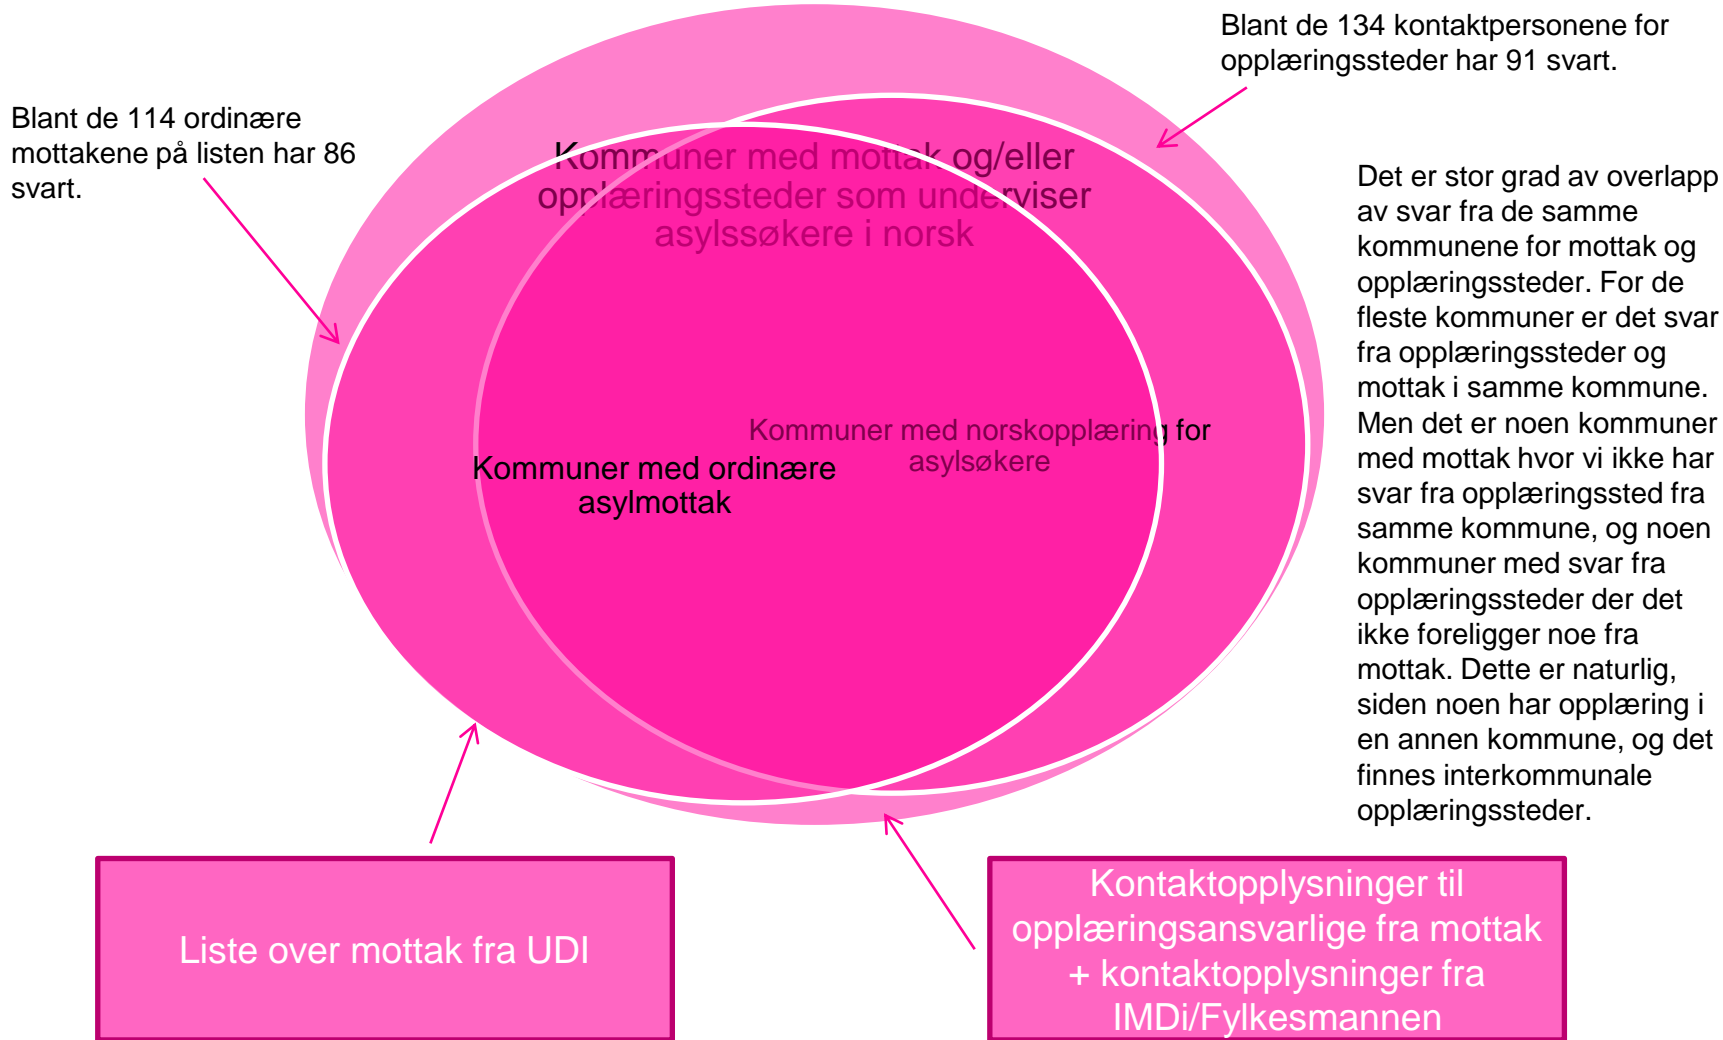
Blant de 114 ordinære mottakene på listen har 86 svart.

Kommuner med mottak og/eller opplæringssteder som underviser asylssøkere i norsk

Blant de 134 kontaktpersonene for opplæringssteder har 91 svart.

Det er stor grad av overlapp av svar fra de samme kommunene for mottak og opplæringssteder. For de fleste kommuner er det svar fra opplæringssteder og mottak i samme kommune. Men det er noen kommuner med mottak hvor vi ikke har svar fra opplæringssted fra samme kommune, og noen kommuner med svar fra opplæringssteder der det ikke foreligger noe fra mottak. Dette er naturlig, siden noen har opplæring i en annen kommune, og det finnes interkommunale opplæringssteder.

Kommuner med norskopplæring for asylsøkere

Kommuner med ordinære asylmottak

Liste over mottak fra UDI

Kontaktopplysninger til opplæringsansvarlige fra mottak + kontaktopplysninger fra IMDi/Fylkesmannen